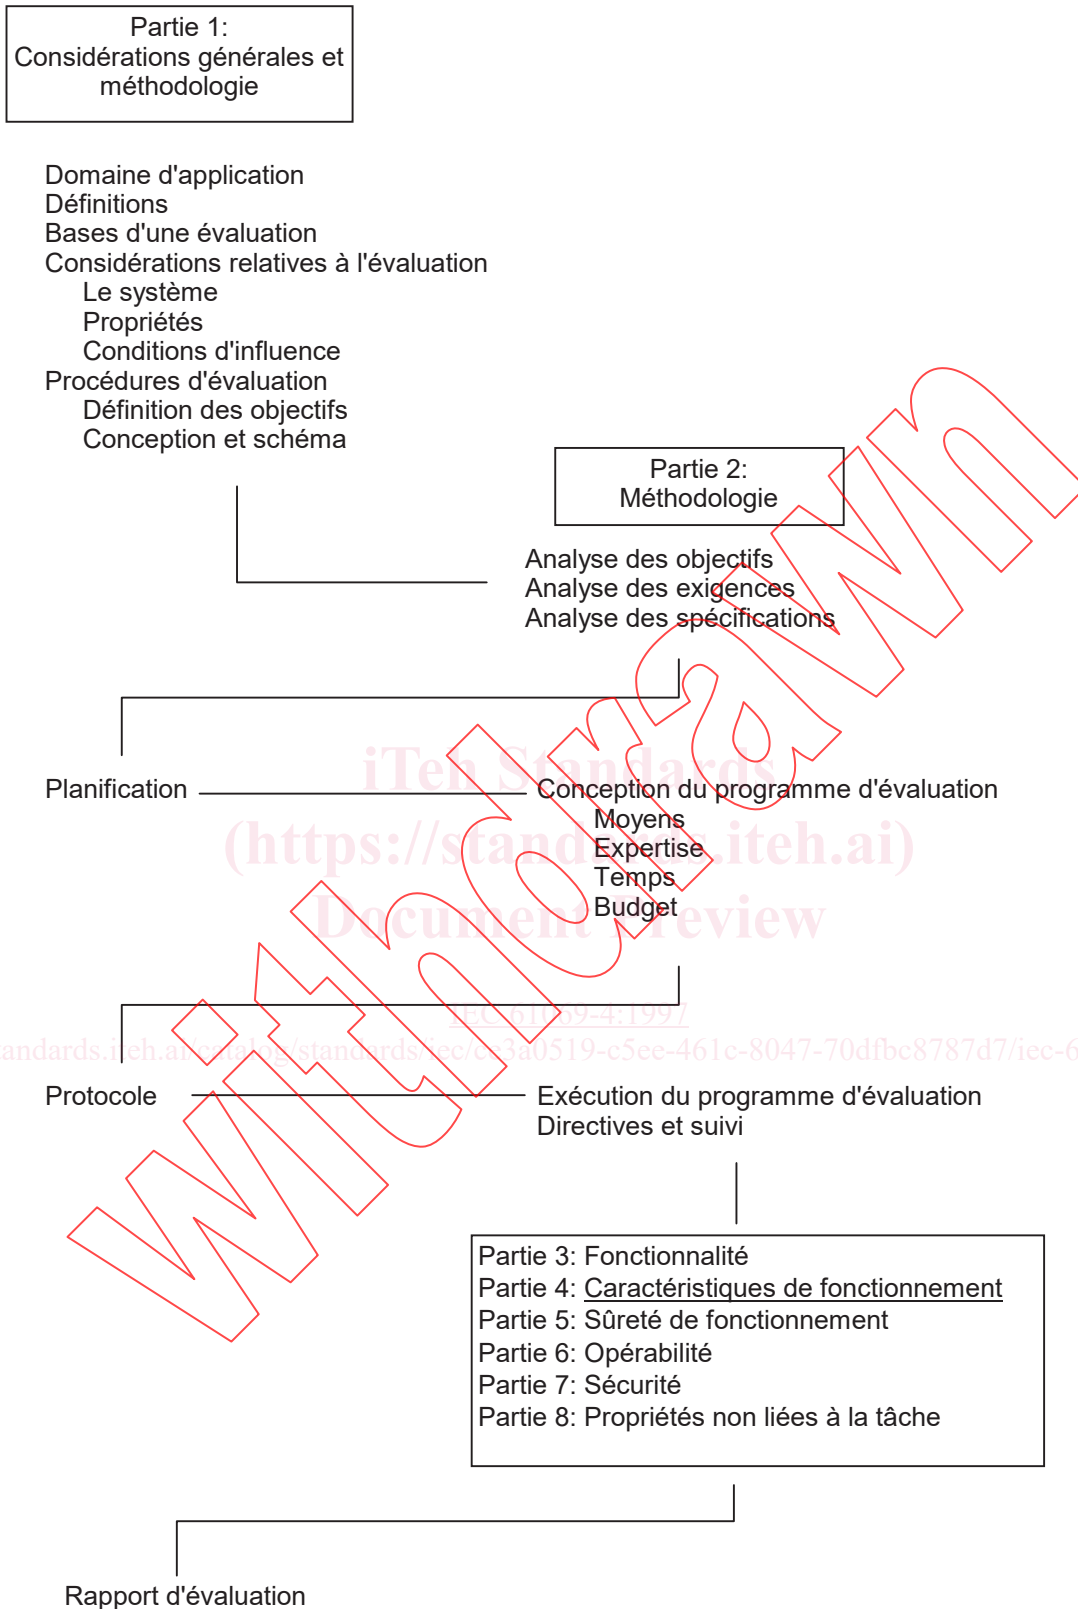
Partie 1:
Considérations générales et méthodologie

Domaine d'application
Définitions
Bases d'une évaluation
Considérations relatives à l'évaluation
Le système
Propriétés
Conditions d'influence
Procédures d'évaluation
Définition des objectifs
Conception et schéma

Partie 2:
Méthodologie

Analyse des objectifs
Analyse des exigences
Analyse des spécifications

Planification

Conception du programme d'évaluation
Moyens
Expertise
Temps
Budget

iTeh Standards
(https://standards.iteh.ai)
Document Preview

IEC 61069-4:1997
https://standards.iteh.ai/catalog/standards/iec/ca3a0519-c5ee-461c-8047-70dfbc8787d7/iec-6

Protocole

Exécution du programme d'évaluation
Directives et suivi

Partie 3: Fonctionnalité
Partie 4: Caractéristiques de fonctionnement
Partie 5: Sûreté de fonctionnement
Partie 6: Opérabilité
Partie 7: Sécurité
Partie 8: Propriétés non liées à la tâche

Rapport d'évaluation

Withdrawn